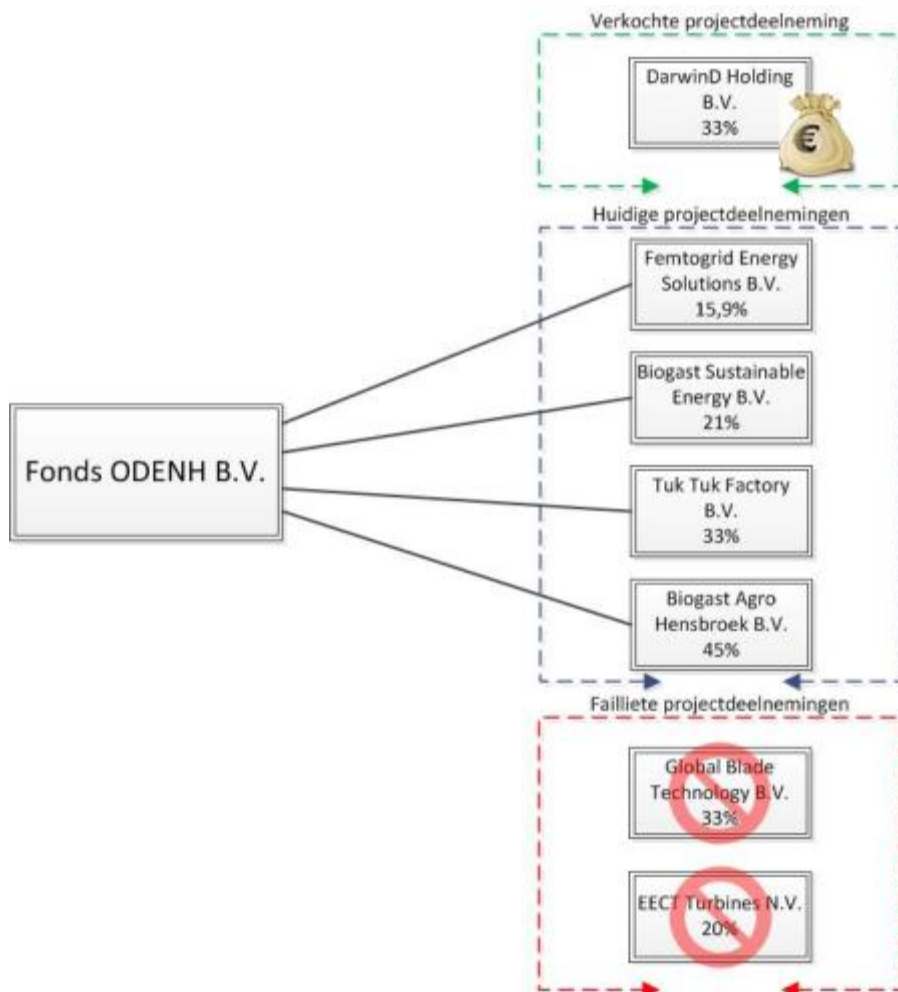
Verkochte projectdeelneming

DarwinD Holding B.V. 33%

€

Huidige projectdeelnemingen

Fonds ODENH B.V.

Femtogrid Energy Solutions B.V. 15,9%

Biogast Sustainable Energy B.V. 21%

Tuk Tuk Factory B.V. 33%

Biogast Agro Hensbroek B.V. 45%

Failliete projectdeelnemingen

Global Blade Technology B.V. 33%

EECT Turbines N.V. 20%